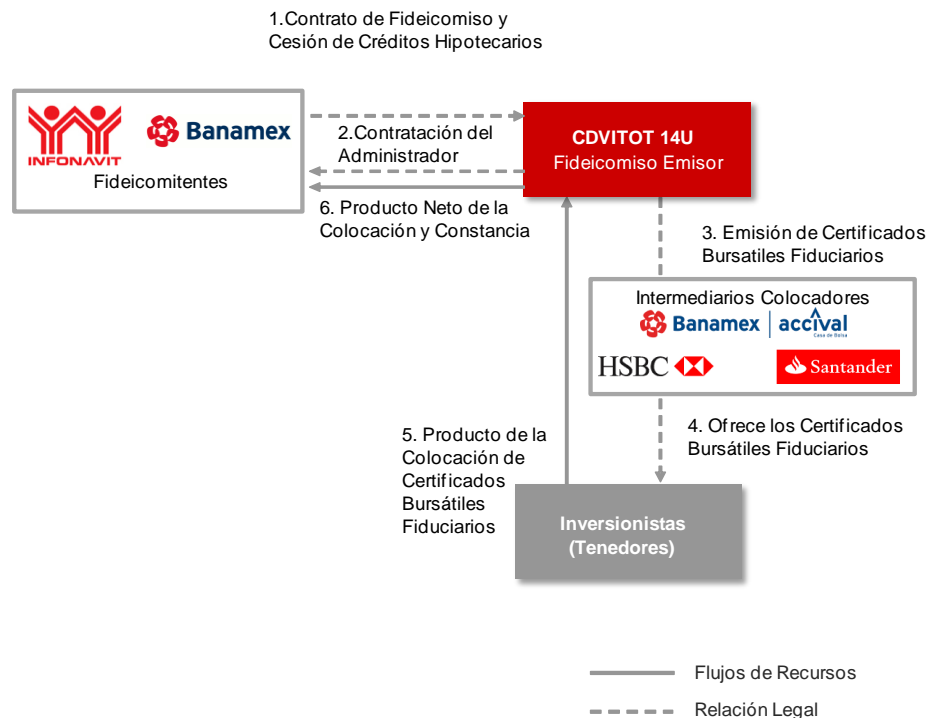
1.Contrato de Fideicomiso y Cesión de Créditos Hipotecarios

INFONAVIT

Banamex

Fideicomitentes

2.Contratación del Administrador

CDVITOT 14U
Fideicomiso Emisor

6. Producto Neto de la Colocación y Constancia

3. Emisión de Certificados Bursatiles Fiduciarios

Intermediarios Colocadores

Banamex | accival
Casa de Bolsa

HSBC

Santander

4. Ofrece los Certificados Bursátiles Fiduciarios

5. Producto de la Colocación de Certificados Bursátiles Fiduciarios

Inversionistas (Tenedores)

Flujos de Recursos

Relación Legal